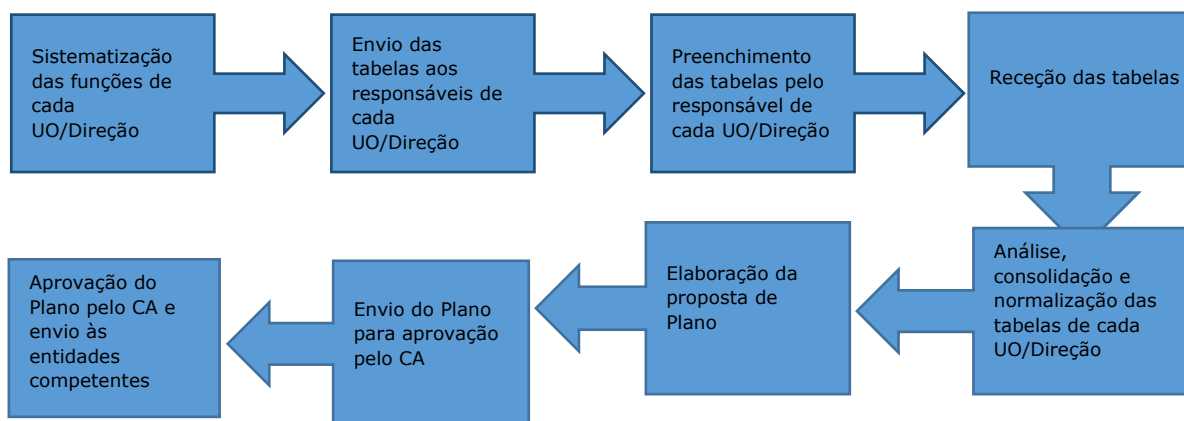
Sistematização das funções de cada UO/Direção

Envio das tabelas aos responsáveis de cada UO/Direção

Preenchimento das tabelas pelo responsável de cada UO/Direção

Receção das tabelas

Análise, consolidação e normalização das tabelas de cada UO/Direção

Elaboração da proposta de Plano

Envio do Plano para aprovação pelo CA

Aprovação do Plano pelo CA e envio às entidades competentes